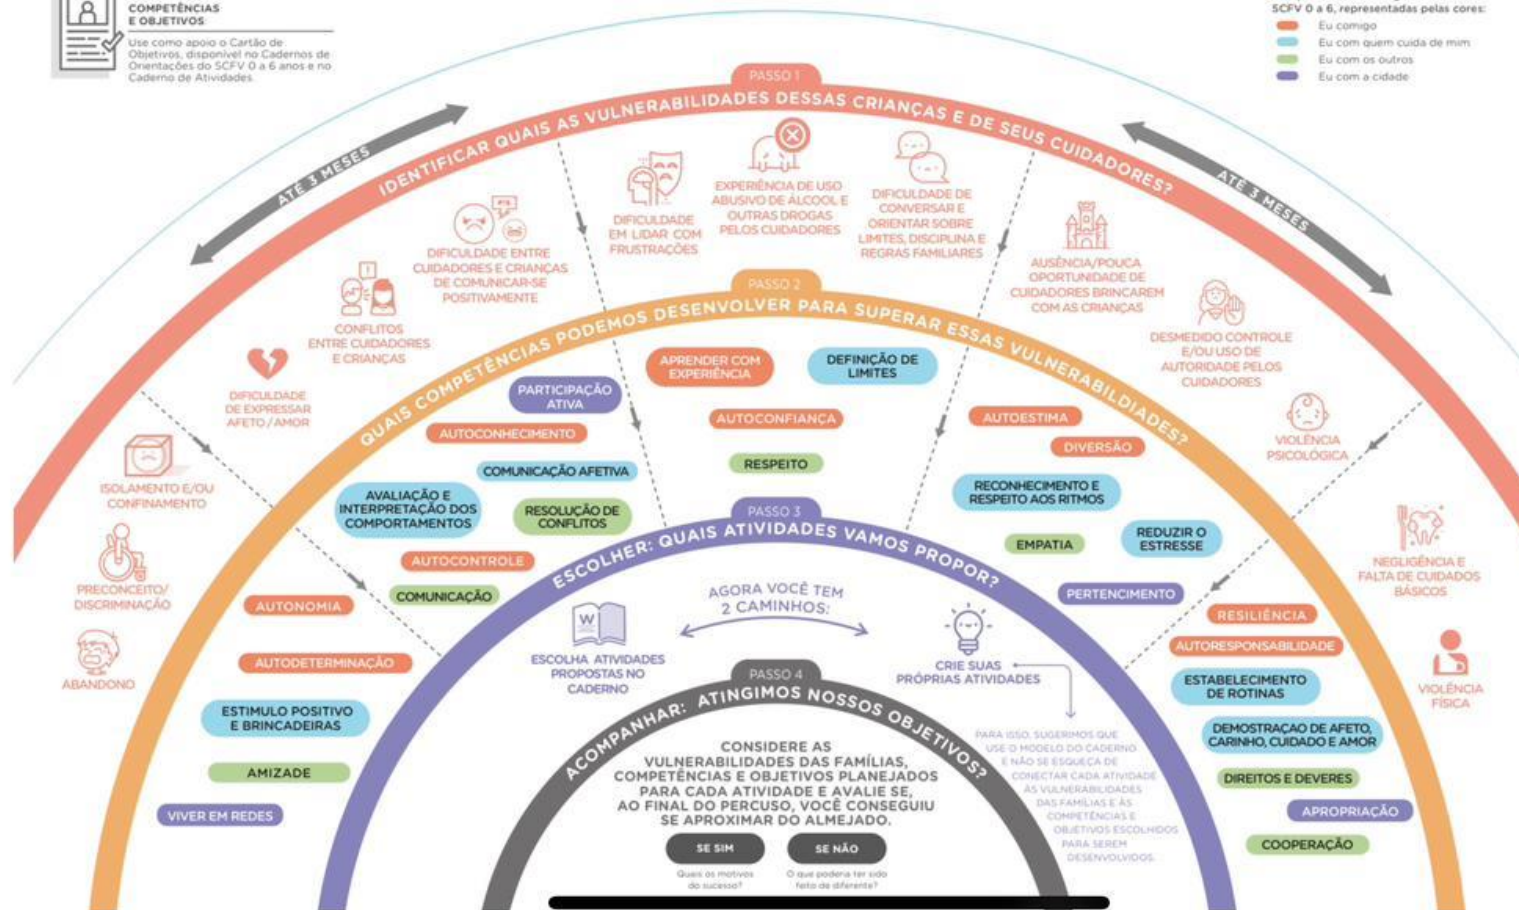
COMPETÊNCIAS E OBJETIVOS

Use como apoio o Cartão de Objetivos, disponível no Cadernos de Orientações do SCFV 0 a 6 anos e no Caderno de Atividades.

SCFV 0 a 6, representadas pelas cores:
Eu comigo
Eu com quem cuida de mim
Eu com os outros
Eu com a cidade

PASSO 1
IDENTIFICAR QUAIS AS VULNERABILIDADES DESSAS CRIANÇAS E DE SEUS CUIDADORES?

ATÉ 3 MESES
ATÉ 3 MESES

DIFICULDADE EM LIDAR COM FRUSTRAÇÕES
EXPERIÊNCIA DE USO ABUSIVO DE ÁLCOOL E OUTRAS DROGAS PELOS CUIDADORES
DIFICULDADE DE CONVERSAR E ORIENTAR SOBRE LIMITES, DISCIPLINA E REGRAS FAMILIARES
DIFICULDADE ENTRE CUIDADORES E CRIANÇAS DE COMUNICAR-SE POSITIVAMENTE
AUSÊNCIA/POUCA OPORTUNIDADE DE CUIDADORES BRINCAREM COM AS CRIANÇAS
CONFLITOS ENTRE CUIDADORES E CRIANÇAS
DESMEDIDO CONTROLE E/OU USO DE AUTORIDADE PELOS CUIDADORES
DIFICULDADE DE EXPRESSAR AFETO / AMOR
VIOLÊNCIA PSICOLÓGICA
ISOLAMENTO E/OU CONFINAMENTO
PRECONCEITO/ DISCRIMINAÇÃO
NEGLIGÊNCIA E FALTA DE CUIDADOS BÁSICOS
ABANDONO
VIOLÊNCIA FÍSICA

PASSO 2
QUAIS COMPETÊNCIAS PODEMOS DESENVOLVER PARA SUPERAR ESSAS VULNERABILDIADES?

APRENDER COM EXPERIÊNCIA
DEFINIÇÃO DE LIMITES
PARTICIPAÇÃO ATIVA
AUTOCONFIANÇA
AUTOESTIMA
AUTOCONHECIMENTO
DIVERSÃO
RESPEITO
COMUNICAÇÃO AFETIVA
RECONHECIMENTO E RESPEITO AOS RITMOS
AVALIAÇÃO E INTERPRETAÇÃO DOS COMPORTAMENTOS
RESOLUÇÃO DE CONFLITOS
REDUZIR O ESTRESSE
EMPATIA
AUTOCONTROLE
COMUNICAÇÃO
PERTENCIMENTO
AUTONOMIA
RESILIÊNCIA
AUTORESPONSABILIDADE
AUTODETERMINAÇÃO
ESTABELECIMENTO DE ROTINAS
ESTIMULO POSITIVO E BRINCADEIRAS
DEMOSTRAÇÃO DE AFETO, CARINHO, CUIDADO E AMOR
AMIZADE
DIREITOS E DEVERES
VIVER EM REDES
APROPRIAÇÃO
COOPERAÇÃO

PASSO 3
ESCOLHER: QUAIS ATIVIDADES VAMOS PROPOR?

AGORA VOCÊ TEM 2 CAMINHOS:
ESCOLHA ATIVIDADES PROPOSTAS NO CADERNO
CRIE SUAS PRÓPRIAS ATIVIDADES

PARA ISSO, SUGERIMOS QUE USE O MODELO DO CADERNO E NÃO SE ESQUEÇA DE CONECTAR CADA ATIVIDADE ÀS VULNERABILIDADES DAS FAMÍLIAS E ÀS COMPETÊNCIAS E OBJETIVOS ESCOLHIDOS PARA SEREM DESENVOLVIDOS.

PASSO 4
ACOMPANHAR: ATINGIMOS NOSSOS OBJETIVOS?

CONSIDERE AS VULNERABILIDADES DAS FAMÍLIAS, COMPETÊNCIAS E OBJETIVOS PLANEJADOS PARA CADA ATIVIDADE E AVALIE SE, AO FINAL DO PERCUSO, VOCÊ CONSEGUIU SE APROXIMAR DO ALMEJADO.

SE SIM
Quais os motivos do sucesso?
SE NÃO
O que poderia ter sido feito de diferente?